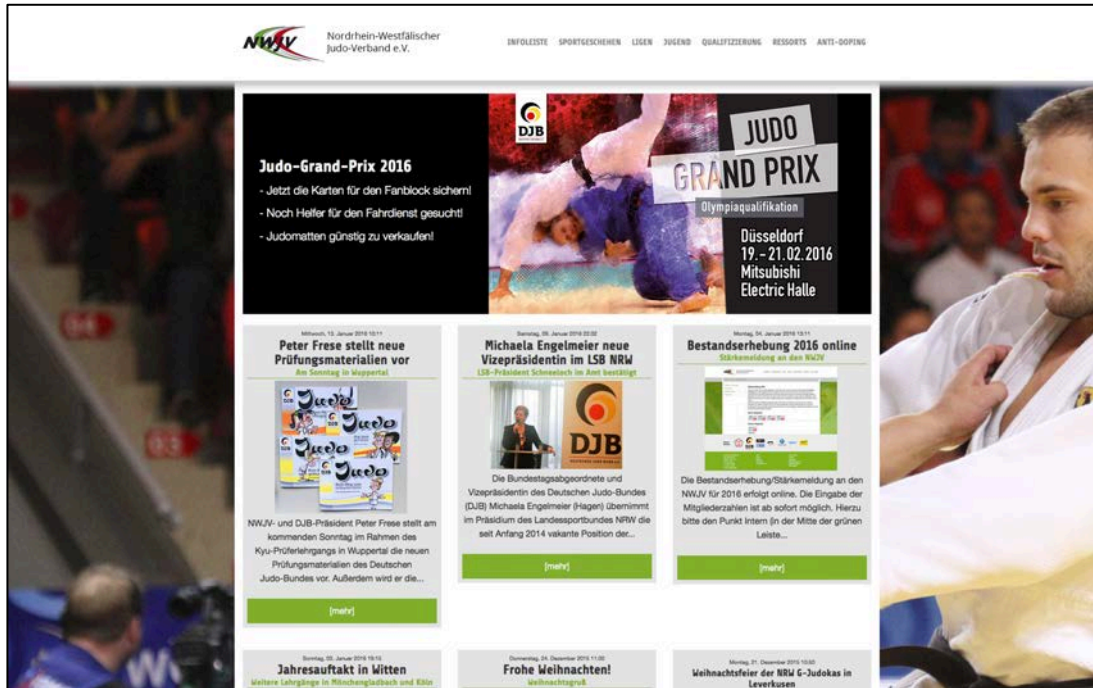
NWJV Nordrhein-Westfälischer Judo-Verband e.V.

INFOLEISTE SPORTGESCHEHEN LIGEN JUGEND QUALIFIZIERUNG RESSORTS ANTI-DOPING

Judo-Grand-Prix 2016
- Jetzt die Karten für den Fanblock sichern!
- Noch Helfer für den Fahrdienst gesucht!
- Judomatten günstig zu verkaufen!

DJB

JUDO GRAND PRIX
Olympiaqualifikation
Düsseldorf 19.-21.02.2016 Mitsubishi Electric Halle

Mittwoch, 13. Januar 2016 13:11
Peter Frese stellt neue Prüfungsmaterialien vor
Am Sonntag in Wuppertal

Judo Judo Judo Judo

NWJV- und DJB-Präsident Peter Frese stellt am kommenden Sonntag im Rahmen des Kyu-Prüferlehrgangs in Wuppertal die neuen Prüfungsmaterialien des Deutschen Judo-Bundes vor. Außerdem wird er die...

[mehr]

Samstag, 09. Januar 2016 20:02
Michaela Engelmeier neue Vizepräsidentin im LSB NRW
LSB-Präsident Schneeloch im Amt bestätigt

DJB

Die Bundestagsabgeordnete und Vizepräsidentin des Deutschen Judo-Bundes (DJB) Michaela Engelmeier (Hagen) übernimmt im Präsidium des Landessportbundes NRW die seit Anfang 2014 vakante Position der...

[mehr]

Montag, 04. Januar 2016 13:11
Bestandserhebung 2016 online
Stärkemeldung an den NWJV

Die Bestandserhebung/Stärkemeldung an den NWJV für 2016 erfolgt online. Die Eingabe der Mitgliederzahlen ist ab sofort möglich. Hierzu bitte den Punkt Intern (in der Mitte der grünen Leiste...

[mehr]

Sonntag, 03. Januar 2016 19:10
Jahresauftakt in Witten
Weitere Lehrgänge in Mönchengladbach und Köln

Donnerstag, 24. Dezember 2015 11:00
Frohe Weihnachten!
Weihnachtsgruß

Montag, 21. Dezember 2015 10:50
Weihnachtsfeier der NRW G-Judokas in Leverkusen